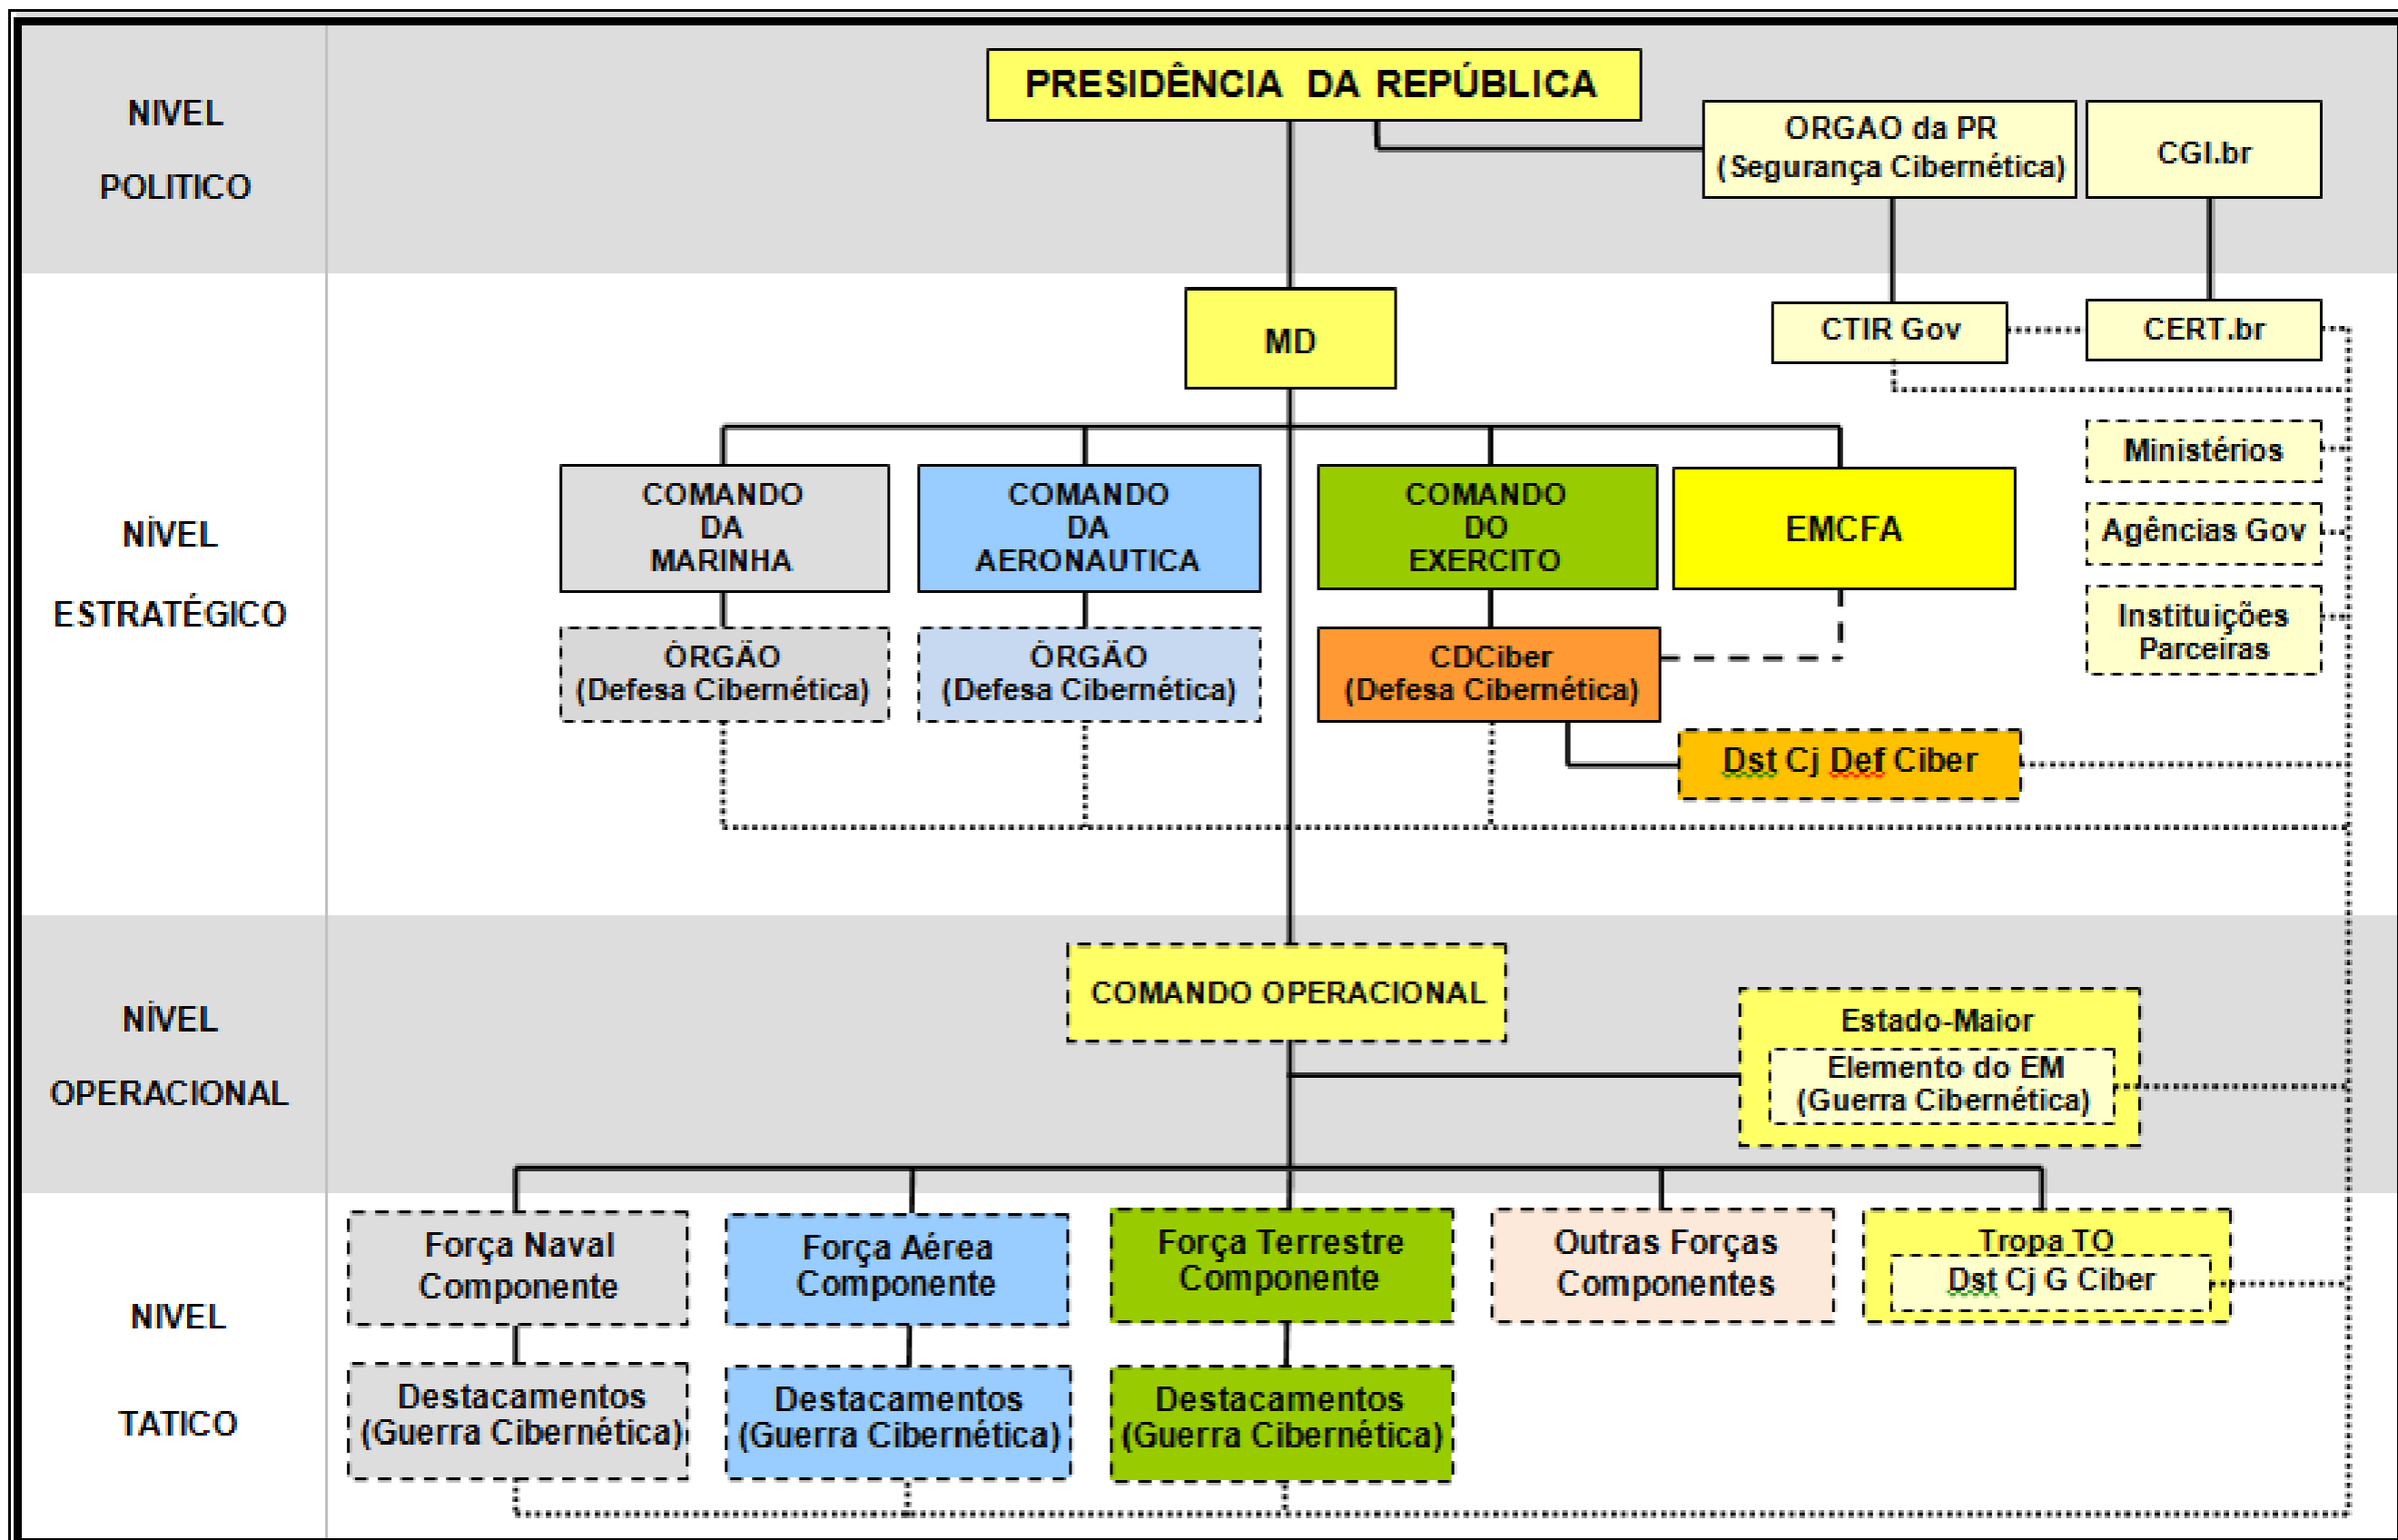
NIVEL

POLITICO

PRESIDÊNCIA DA REPÚBLICA

ORGAO da PR (Segurança Cibernética)

CGI.br

NÍVEL

ESTRATÉGICO

MD

CTIR Gov

CERT.br

Ministérios

Agências Gov

Instituições Parceiras

COMANDO DA MARINHA

COMANDO DA AERONAUTICA

COMANDO DO EXERCITO

EMCFA

ÓRGÃO (Defesa Cibernética)

ÓRGÃO (Defesa Cibernética)

CDCiber (Defesa Cibernética)

Dst Cj Def Ciber

NÍVEL

OPERACIONAL

COMANDO OPERACIONAL

Estado-Maior

Elemento do EM (Guerra Cibernética)

NIVEL

TATICO

Força Naval Componente

Força Aérea Componente

Força Terrestre Componente

Outras Forças Componentes

Tropa TO

Dst Cj G Ciber

Destacamentos (Guerra Cibernética)

Destacamentos (Guerra Cibernética)

Destacamentos (Guerra Cibernética)